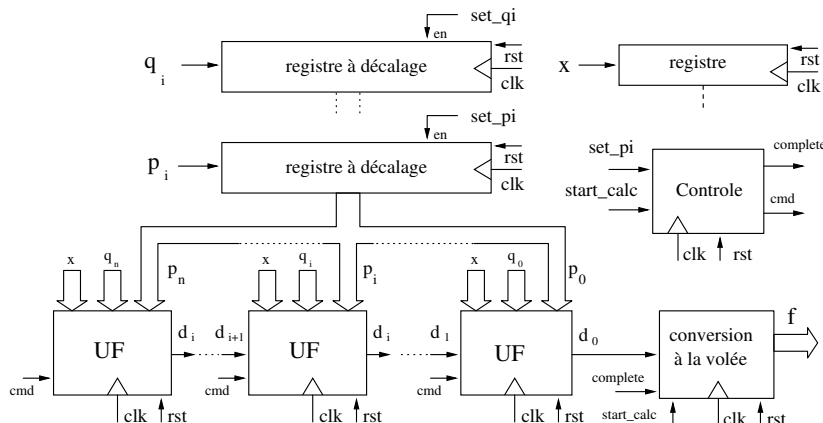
set_qi
en
$q_i$
registre à décalage
rst
clk
x
registre
rst
clk
set_pi
en
$p_i$
registre à décalage
rst
clk
set_pi
complete
start_calc
Controle
cmd
clk
rst
x
$q_n$
$p_n$
x
$q_i$
$p_i$
x
$q_0$
$p_0$
UF
$d_i$
$d_{i+1}$
UF
$d_i$
$d_1$
UF
$d_0$
conversion à la volée
f
cmd
clk
rst
cmd
clk
rst
cmd
clk
rst
complete
start_calc
clk
rst